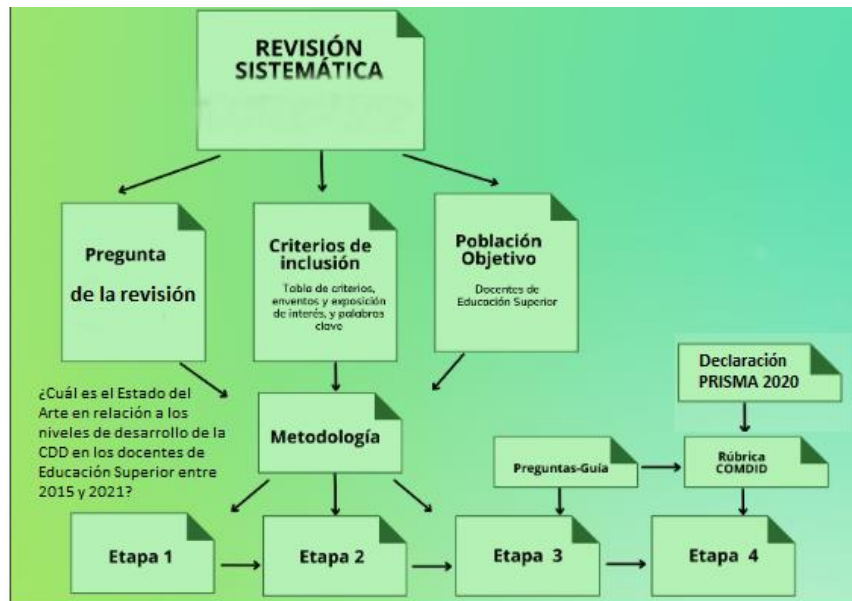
REVISIÓN SISTEMÁTICA

Pregunta de la revisión

Criterios de inclusión

Tabla de criterios, enventos y exposición de interés, y palabras clave

Población Objetivo

Docentes de Educación Superior

¿Cuál es el Estado del Arte en relación a los niveles de desarrollo de la CDD en los docentes de Educación Superior entre 2015 y 2021?

Metodología

Declaración PRISMA 2020

Preguntas-Guía

Rúbrica COMDID

Etapa 1

Etapa 2

Etapa 3

Etapa 4